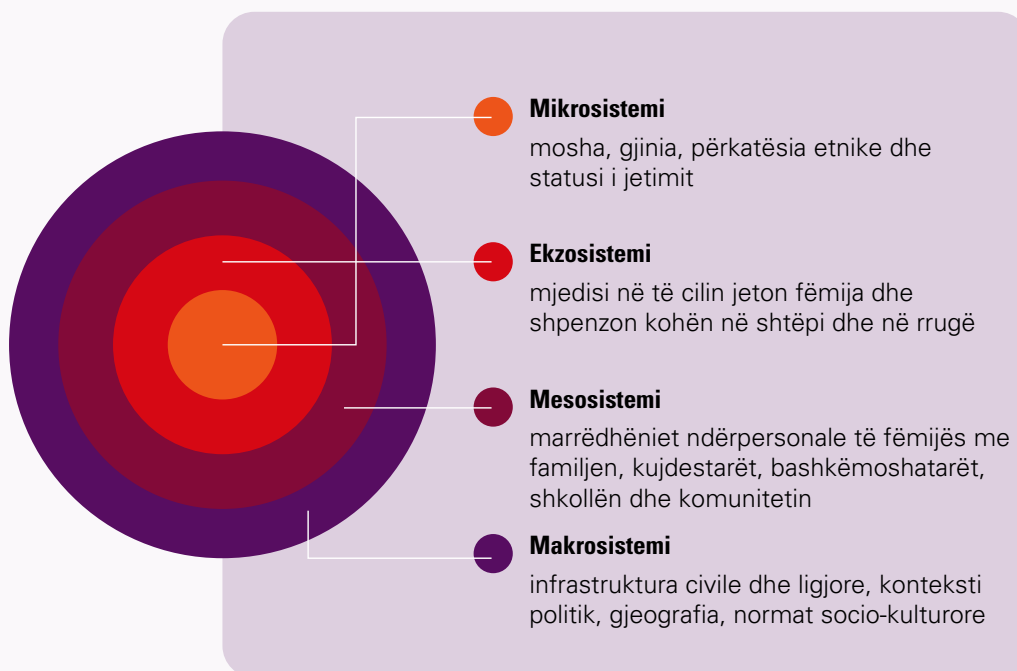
**Mikrosistemi**
mosha, gjinia, përkatësia etnike dhe statusi i jetimit

**Ekzosistemi**
mjedisi në të cilin jeton fëmija dhe shpenzon kohën në shtëpi dhe në rrugë

**Mesosistemi**
marrëdhëniet ndërpersonale të fëmijës me familjen, kujdestarët, bashkëmoshatarët, shkollën dhe komunitetin

**Makrosistemi**
infrastruktura civile dhe ligjore, konteksti politik, gjeografia, normat socio-kulturore